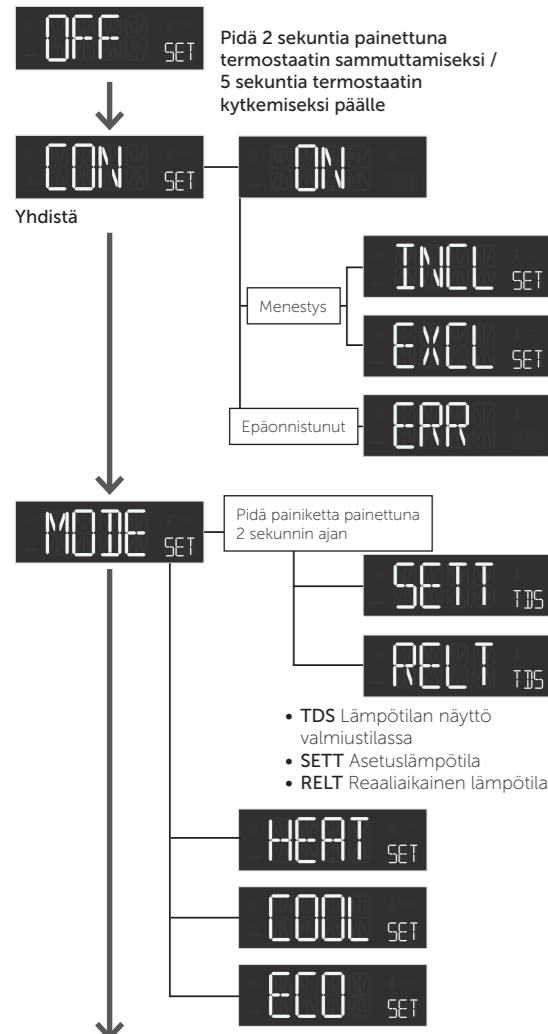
OFF SET

Pidä 2 sekuntia painettuna termostaatin sammuttamiseksi / 5 sekuntia termostaatin kytkemiseksi päälle

CON SET

Yhdistä

ON

Menestys

INCL SET

EXCL SET

Epäonnistunut

ERR

MODE SET

Pidä painiketta painettuna 2 sekunnin ajan

SETT TDS

RELT TDS

• TDS Lämpötilan näyttö valmiustilassa
• SETT Asetuslämpötila
• RELT Reaaliaikainen lämpötila

HEAT SET

COOL SET

ECO SET